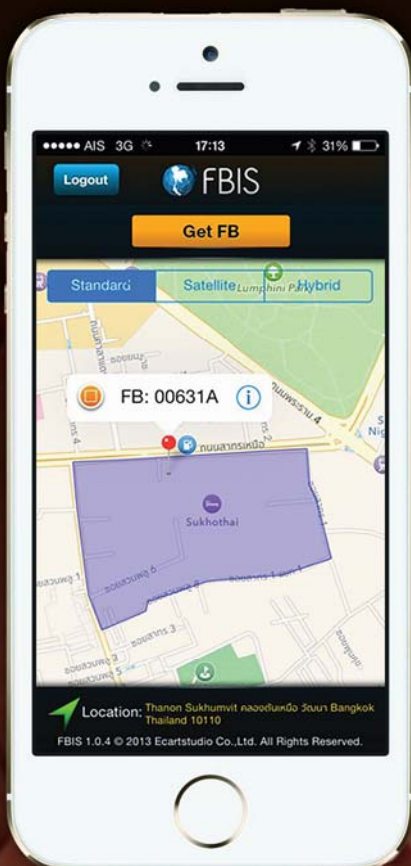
●●●●● AIS 3G 17:13 31%

Logout

FBIS

Get FB

Standard Satellite Hybrid

Lumphini Park

FB: 00631A

Sukhothai

Location: Thanon Sukhumvit คลองตันเหนือ วัฒนา Bangkok Thailand 10110

FBIS 1.0.4 © 2013 Ecartstudio Co.,Ltd. All Rights Reserved.